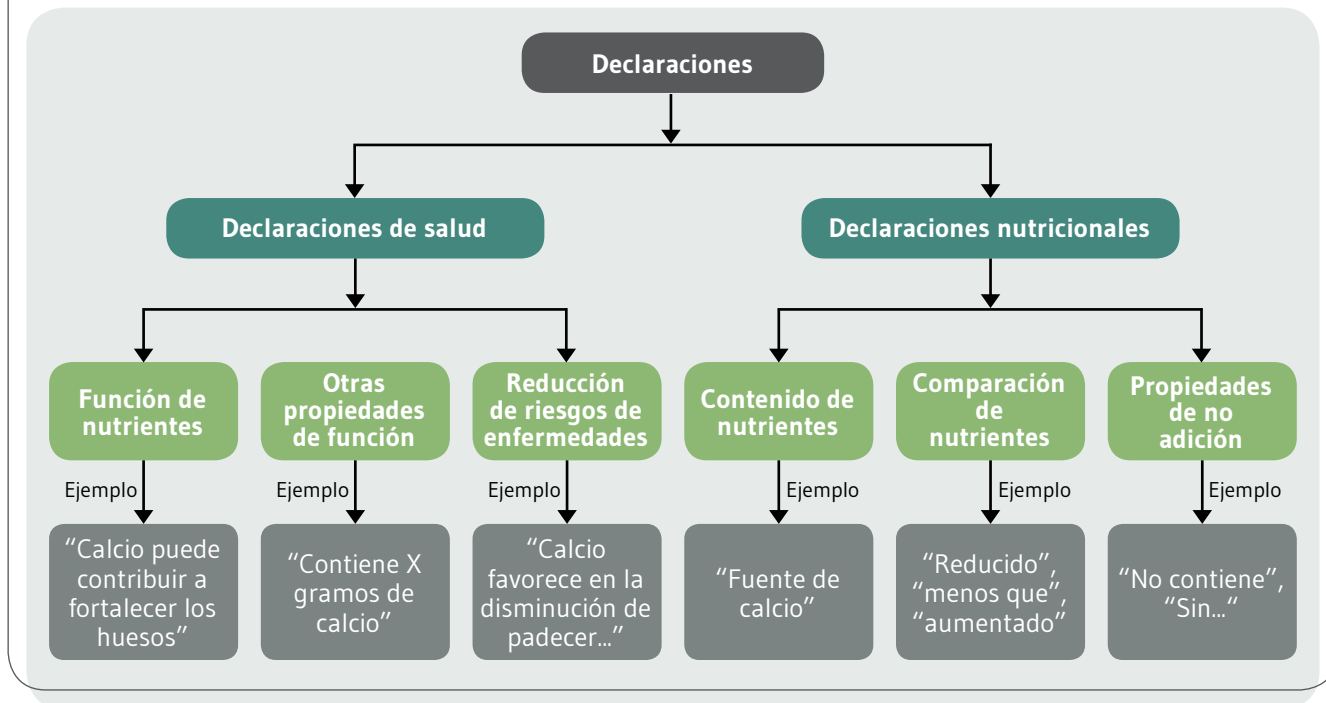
Declaraciones

Declaraciones de salud

Declaraciones nutricionales

Función de nutrientes

Ejemplo

"Calcio puede contribuir a fortalecer los huesos"

Otras propiedades de función

Ejemplo

"Contiene X gramos de calcio"

Reducción de riesgos de enfermedades

Ejemplo

"Calcio favorece en la disminución de padecer..."

Contenido de nutrientes

Ejemplo

"Fuente de calcio"

Comparación de nutrientes

Ejemplo

"Reducido", "menos que", "aumentado"

Propiedades de no adición

Ejemplo

"No contiene", "Sin..."